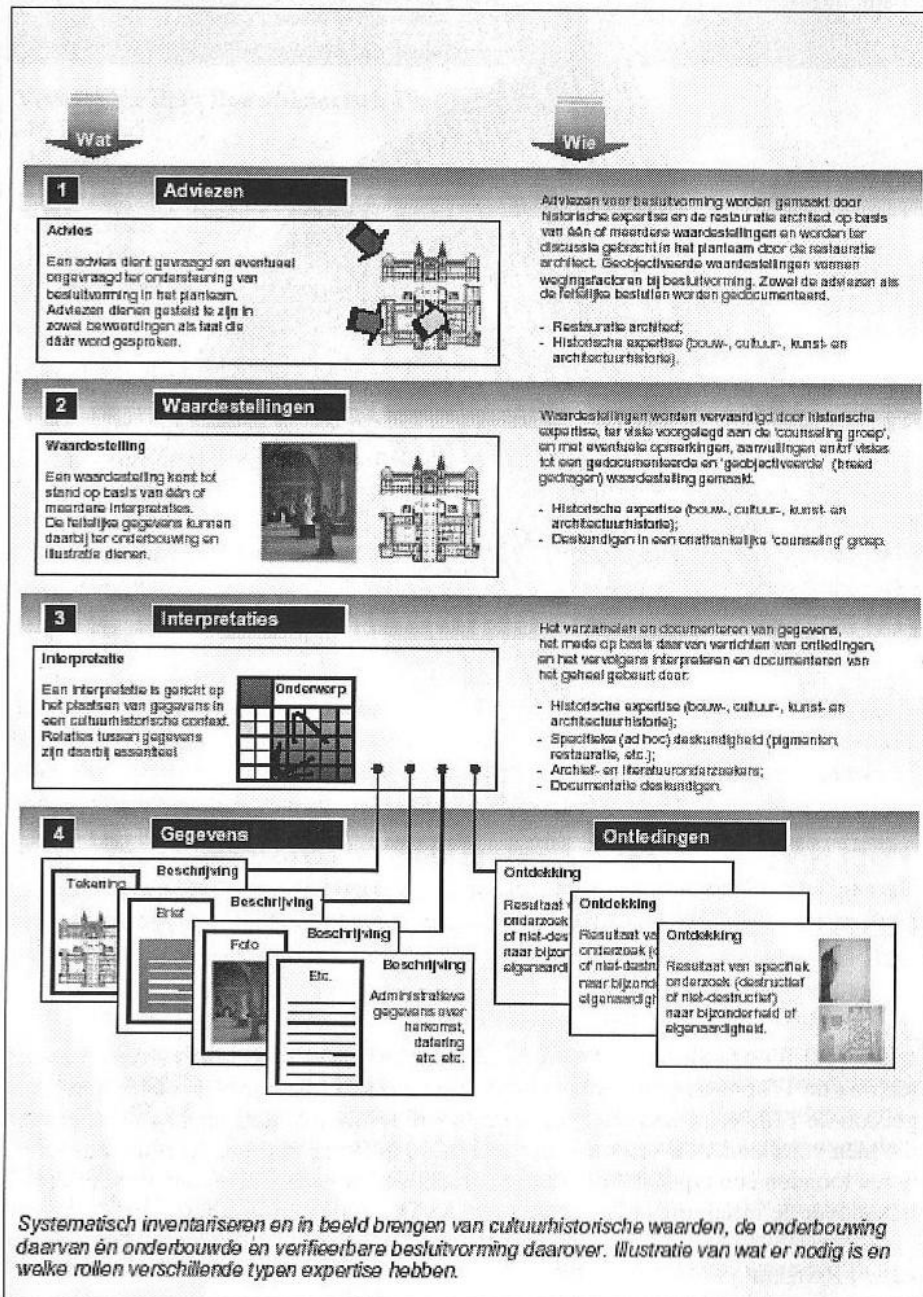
Wat

Wie

1 Adviezen

Advies

Een advies dient gevraagd en eventueel ongevraagd ter ondersteuning van besluitvorming in het planteam. Adviezen dienen gesteld te zijn in zowel bewoordingen als taal die dáár word gesproken.

Adviezen voor besluitvorming worden gemaakt door historische expertise en de restauratie architect op basis van één of meerdere waardestellingen en worden ter discussie gebracht in het planteam door de restauratie architect. Geobjectiveerde waardestellingen vormen wegingsfactoren bij besluitvorming. Zowel de adviezen als de feitelijke besluiten worden gedocumenteerd.

- Restauratie architect;
- Historische expertise (bouw-, cultuur-, kunst- en architectuurhistorie).

2 Waardestellingen

Waardestelling

Een waardestelling komt tot stand op basis van één of meerdere interpretaties. De feitelijke gegevens kunnen daarbij ter onderbouwing en illustratie dienen.

Waardestellingen worden vervaardigd door historische expertise, ter visie voorgelegd aan de 'counseling groep', en met eventuele opmerkingen, aanvullingen en/of visies tot een gedocumenteerde en 'geobjectiveerde' (breed gedragen) waardestelling gemaakt.

- Historische expertise (bouw-, cultuur-, kunst- en architectuurhistorie);
- Deskundigen in een onafhankelijke 'counseling' groep.

3 Interpretaties

Interpretatie

Een interpretatie is gericht op het plaatsen van gegevens in een cultuurhistorische context. Relaties tussen gegevens zijn daarbij essentieel.

Onderwerp

Het verzamelen en documenteren van gegevens, het mede op basis daarvan verrichten van ontledingen, en het vervolgens interpreteren en documenteren van het geheel gebeurt door:

- Historische expertise (bouw-, cultuur-, kunst- en architectuurhistorie);
- Specifieke (ad hoc) deskundigheid (pigmenten, restauratie, etc.);
- Archief- en literatuuronderzoekers;
- Documentatie deskundigen.

4 Gegevens

Ontledingen

Tekening

Beschrijving

Brief

Beschrijving

Foto

Beschrijving

Etc.

Beschrijving

Administratieve gegevens over herkomst, datering etc. etc.

Ontdekking

Resultaat v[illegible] onderzoek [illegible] of niet-des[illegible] naar bijzon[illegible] eigenaardi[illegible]

Ontdekking

Resultaat v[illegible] onderzoek (c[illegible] of niet-destr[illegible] naar bijzonde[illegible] eigenaardigh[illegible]

Ontdekking

Resultaat van specifiek onderzoek (destructief of niet-destructief) naar bijzonderheid of eigenaardigheid.

Systematisch inventariseren en in beeld brengen van cultuurhistorische waarden, de onderbouwing daarvan èn onderbouwde èn verifieerbare besluitvorming daarover. Illustratie van wat er nodig is en welke rollen verschillende typen expertise hebben.